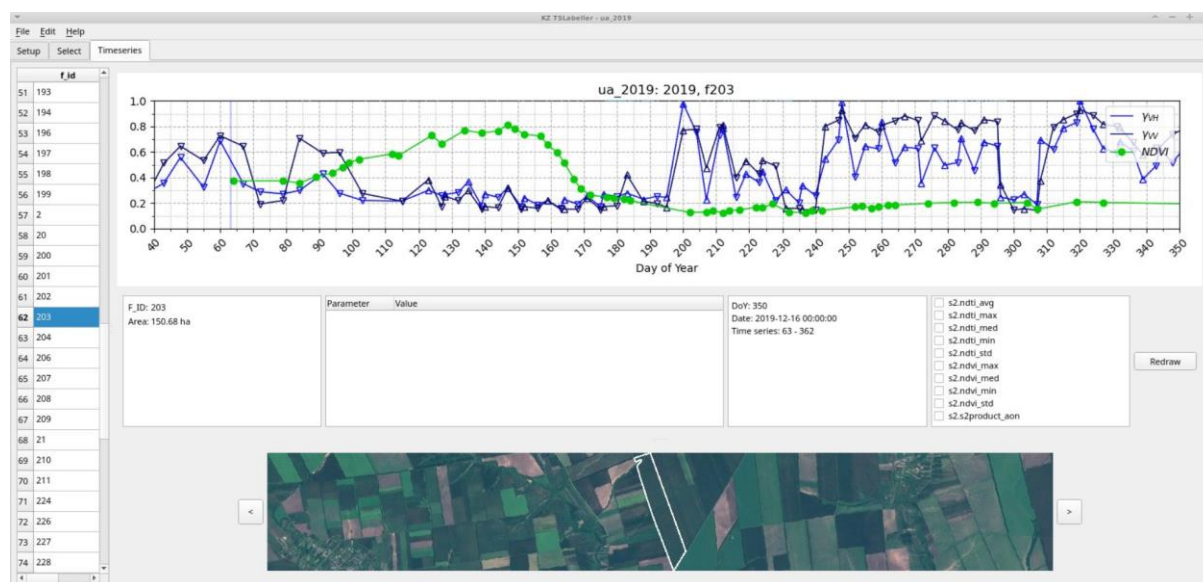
KZ TSLabeller - ua_2019

File Edit Help

Setup Select Timeseries

| | f_id |
|---|---|
| 51 | 193 |
| 52 | 194 |
| 53 | 196 |
| 54 | 197 |
| 55 | 198 |
| 56 | 199 |
| 57 | 2 |
| 58 | 20 |
| 59 | 200 |
| 60 | 201 |
| 61 | 202 |
| 62 | 203 |
| 63 | 204 |
| 64 | 206 |
| 65 | 207 |
| 66 | 208 |
| 67 | 209 |
| 68 | 21 |
| 69 | 210 |
| 70 | 211 |
| 71 | 224 |
| 72 | 226 |
| 73 | 227 |
| 74 | 228 |

ua_2019: 2019, f203

1.0
0.8
0.6
0.4
0.2
0.0

40 50 60 70 80 90 100 110 120 130 140 150 160 170 180 190 200 210 220 230 240 250 260 270 280 290 300 310 320 330 340 350

Day of Year

$\gamma_{VH}$
$\gamma_{VV}$
NDVI

F_ID: 203
Area: 150.68 ha

| Parameter | Value |
|---|---|

DoY: 350
Date: 2019-12-16 00:00:00
Time series: 63 - 362

s2.ndti_avg
s2.ndti_max
s2.ndti_med
s2.ndti_min
s2.ndti_std
s2.ndvi_max
s2.ndvi_med
s2.ndvi_min
s2.ndvi_std
s2.s2product_aon

Redraw

<

>